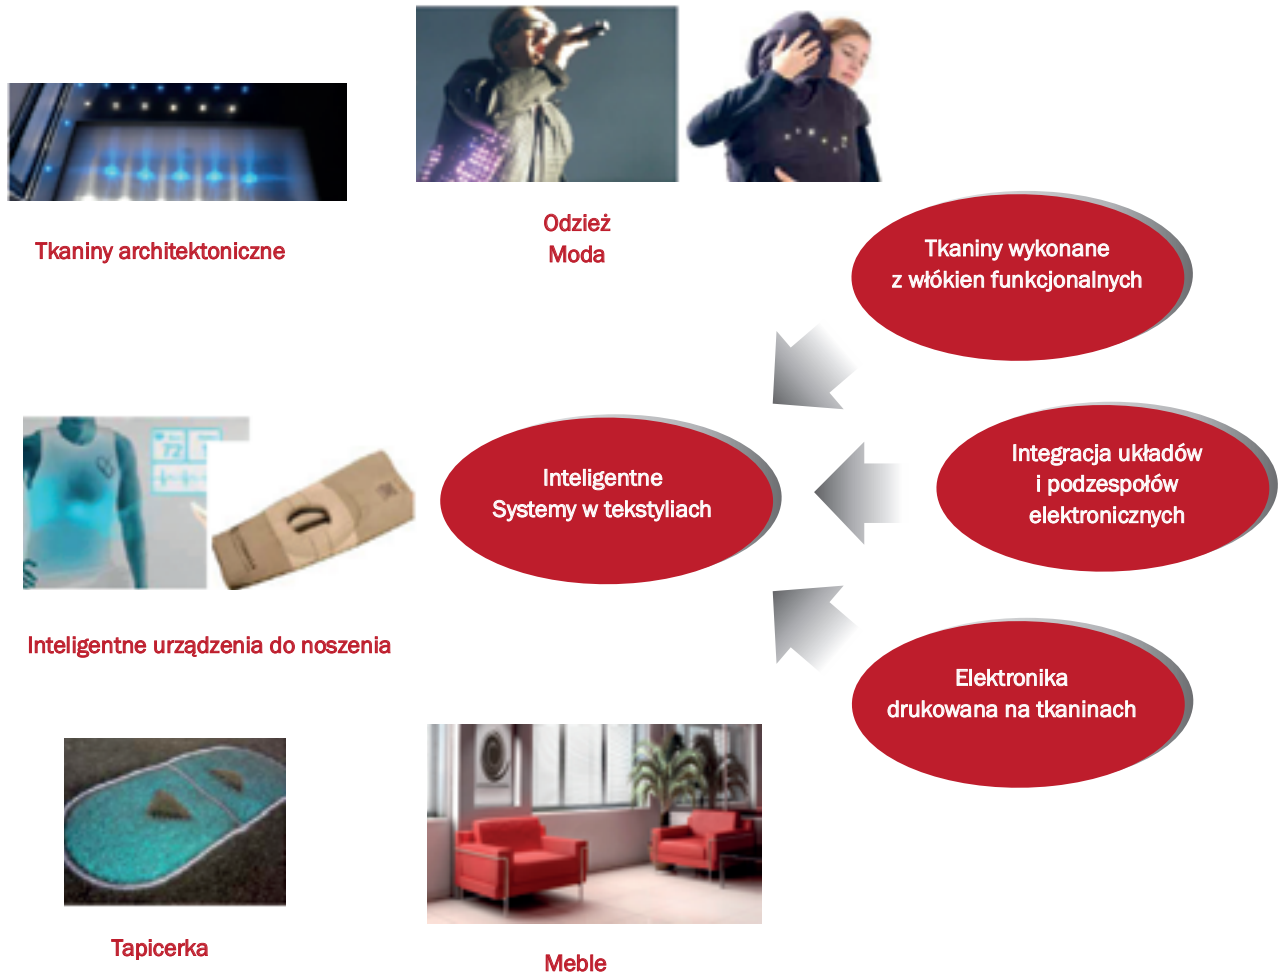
Tkaniny architektoniczne

Odzież
Moda

Tkaniny wykonane z włókien funkcjonalnych

Inteligentne Systemy w tekstyliach

Integracja układów i podzespołów elektronicznych

Inteligentne urządzenia do noszenia

Elektronika drukowana na tkaninach

Tapicerka

Meble